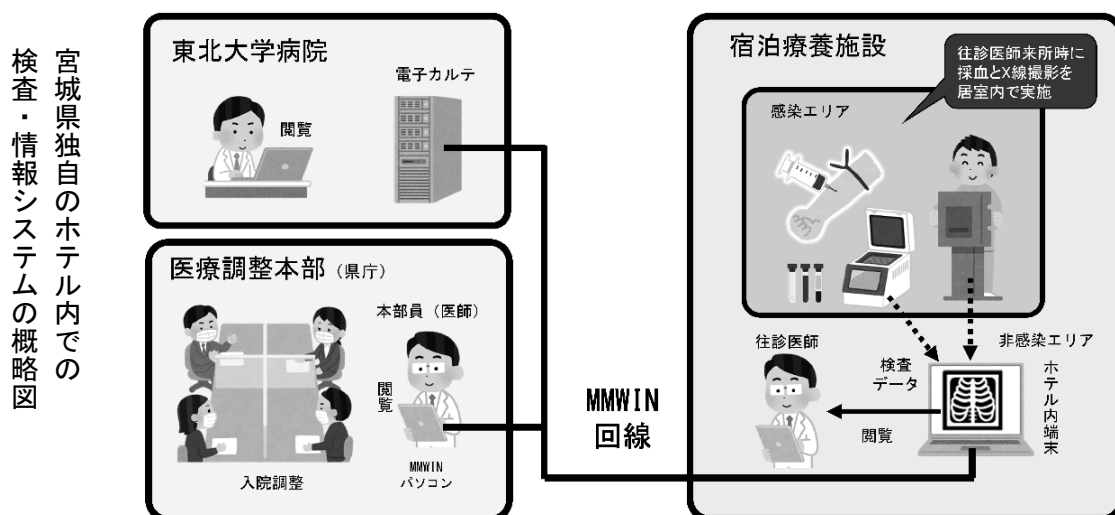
宮城県独自のホテル内での検査・情報システムの概略図

東北大学病院

閲覧

電子カルテ

医療調整本部（県庁）

本部員（医師）

閲覧

入院調整

MMWIN パソコン

MMWIN 回線

宿泊療養施設

往診医師来所時に採血とX線撮影を居室内で実施

感染エリア

往診医師

非感染エリア

検査データ

ホテル内端末

閲覧